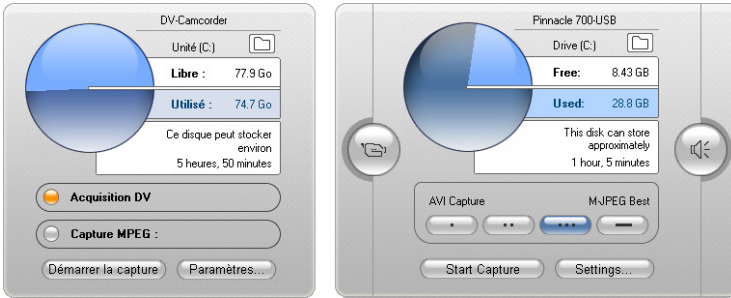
DV-Camcorder

Unité (C:)

Libre : 77.9 Go

Utilisé : 74.7 Go

Ce disque peut stocker environ 5 heures, 50 minutes

Acquisition DV

Capture MPEG :

Démarrer la capture

Paramètres...

Pinnacle 700-USB

Drive (C:)

Free: 8.43 GB

Used: 28.8 GB

This disk can store approximately 1 hour, 5 minutes

AVI Capture

M-JPEG Best

Start Capture

Settings...